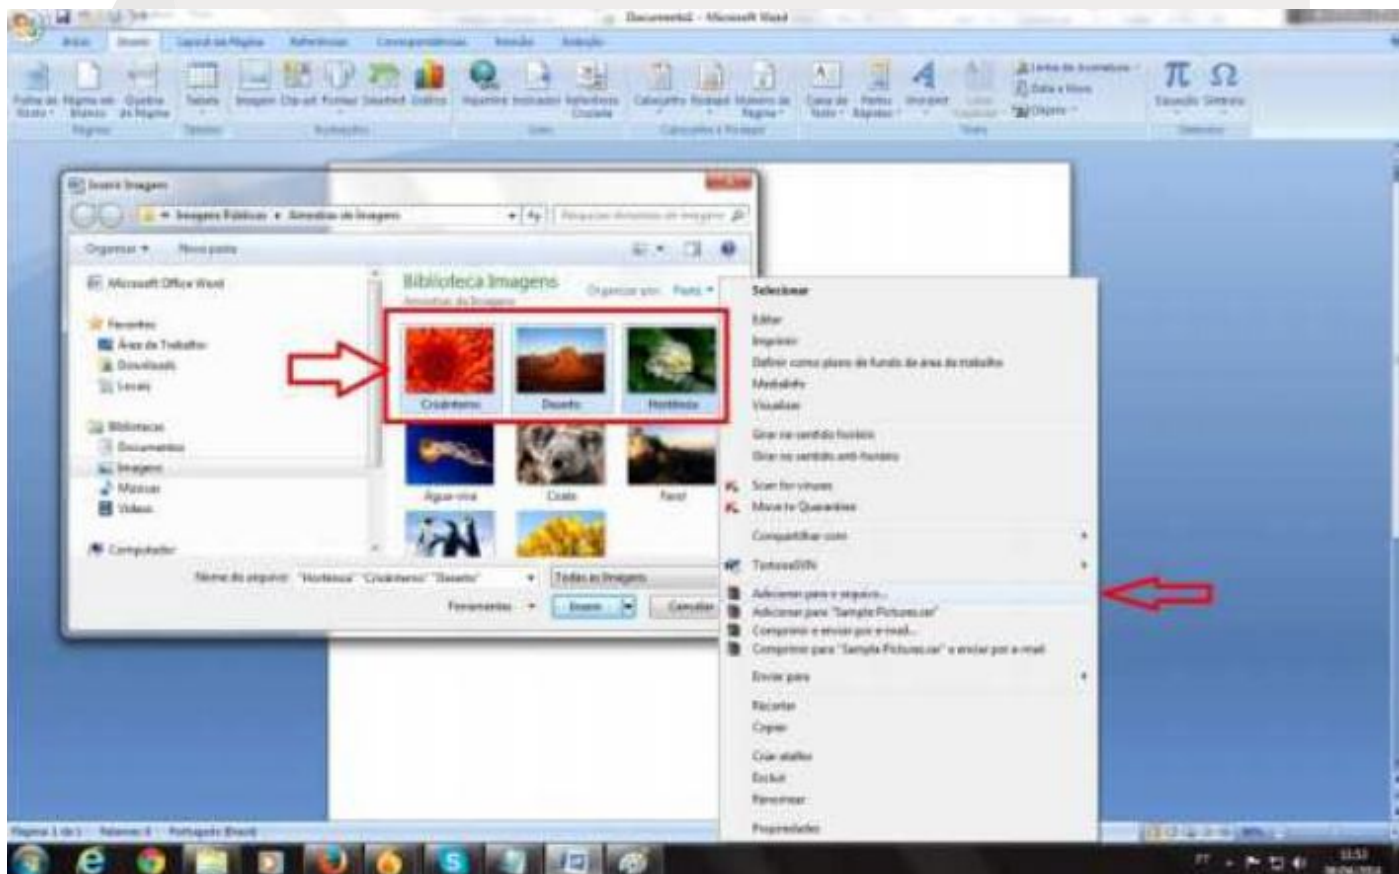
Documento1 - Microsoft Word

Início Inserir Layout da Página Referências Correspondências Revisão Exibição

Folha de Rosto Página em Branco Quebra de Página Tabela Imagem Clip-art Formas SmartArt Gráfico Hiperlink Indicador Referência Cruzada Cabeçalho Rodapé Número de Página Caixa de Texto Partes Rápidas WordArt Letra Capitular Linha de Assinatura Data e Hora Objeto Equação Símbolo

Páginas Tabelas Ilustrações Links Cabeçalho e Rodapé Texto Símbolos

Inserir Imagem

Imagens Públicas ▸ Amostras de Imagens

Pesquisar Amostras de Imagens

Organizar ▾ Nova pasta

Microsoft Office Word

Favoritos
Área de Trabalho
Downloads
Locais

Bibliotecas
Documentos
Imagens
Músicas
Vídeos

Computador

Biblioteca Imagens
Amostras de Imagens

Organizar por: Pasta ▾

Crisântemo
Deserto
Hortênsia
Água-viva
Coala
Farol

Nome do arquivo: "Hortênsia" "Crisântemo" "Deserto"

Todas as Imagens

Ferramentas ▾ Inserir Cancelar

Selecionar
Editar
Imprimir
Definir como plano de fundo da área de trabalho
Mediafire
Visualizar
Girar no sentido horário
Girar no sentido anti-horário
Scan for viruses
Move to Quarantine
Compartilhar com
TortoiseSVN
Adicionar para o arquivo...
Adicionar para "Sample Pictures.rar"
Comprimir e enviar por e-mail...
Comprimir para "Sample Pictures.rar" e enviar por e-mail
Enviar para
Recortar
Copiar
Criar atalho
Excluir
Renomear
Propriedades

Página: 1 de 1 Palavras: 0 Português (Brasil)

PT